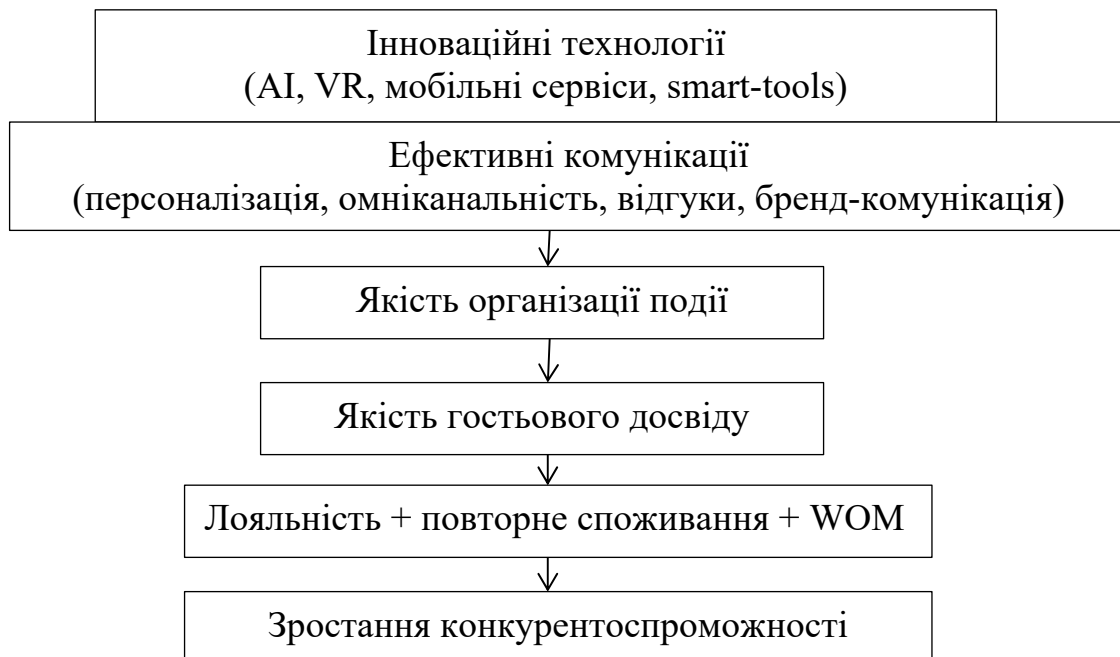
Інноваційні технології
(AI, VR, мобільні сервіси, smart-tools)

Ефективні комунікації
(персоналізація, омніканальність, відгуки, бренд-комунікація)

Якість організації події

Якість гостьового досвіду

Лояльність + повторне споживання + WOM

Зростання конкурентоспроможності